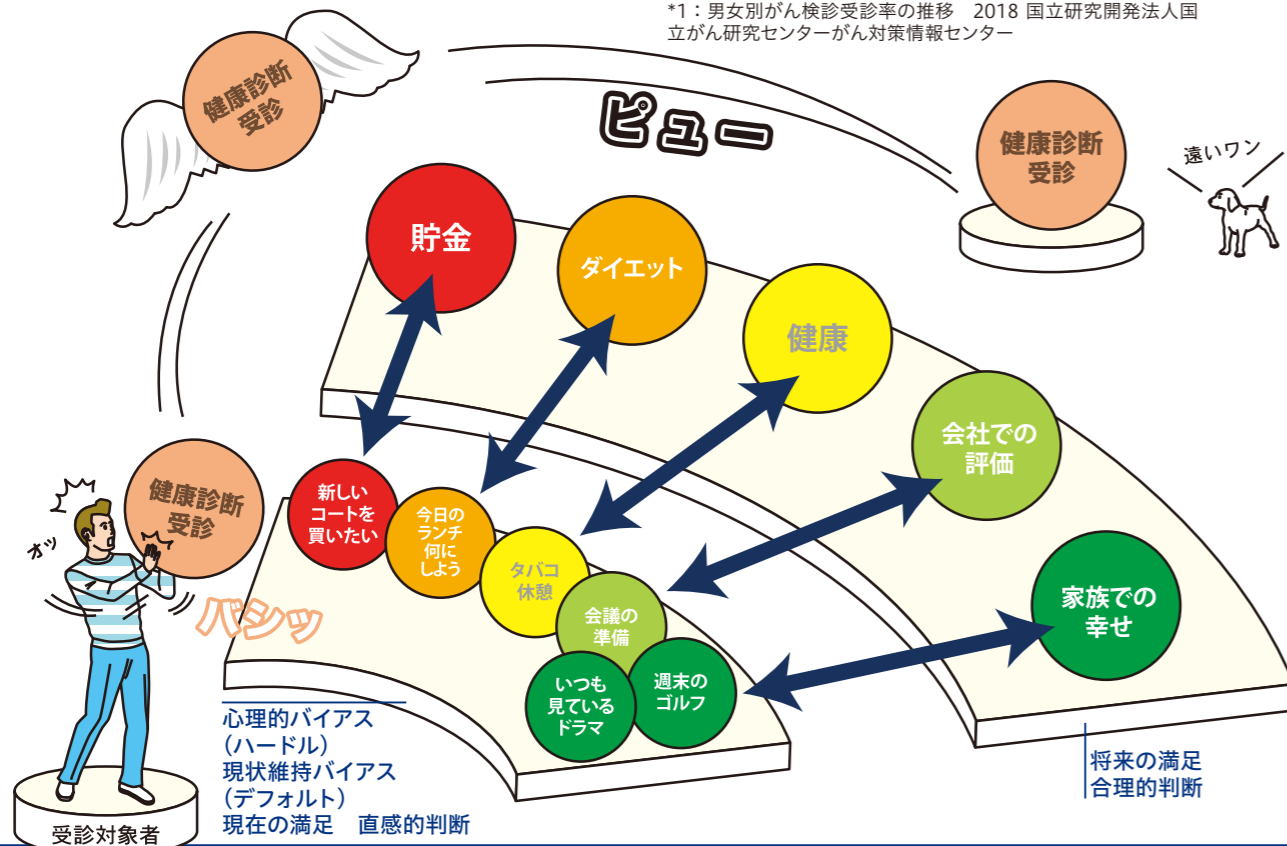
*1：男女別がん検診受診率の推移　2018 国立研究開発法人国立がん研究センターがん対策情報センター

健康診断受診

ピュー

健康診断受診

遠いワン

貯金

ダイエット

健康

会社での評価

家族での幸せ

新しいコートを買いたい

今日のランチ何にしよう

タバコ休憩

会議の準備

いつも見ているドラマ

週末のゴルフ

健康診断受診

オッ

バシッ

心理的バイアス
（ハードル）
現状維持バイアス
（デフォルト）
現在の満足　直感的判断

将来の満足
合理的判断

受診対象者